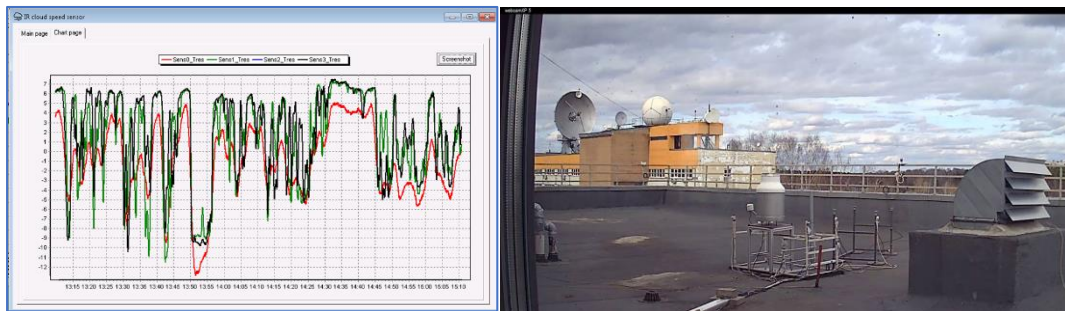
IR cloud speed sensor

Main page | Chart page

Sens0_Tres | Sens1_Tres | Sens2_Tres | Sens3_Tres

Screenshot

7
6
5
4
3
2
1
0
-1
-2
-3
-4
-5
-6
-7
-8
-9
-10
-11
-12

13:15 13:20 13:25 13:30 13:35 13:40 13:45 13:50 13:55 14:00 14:05 14:10 14:15 14:20 14:25 14:30 14:35 14:40 14:45 14:50 14:55 15:00 15:05 15:10

webcam2P 3